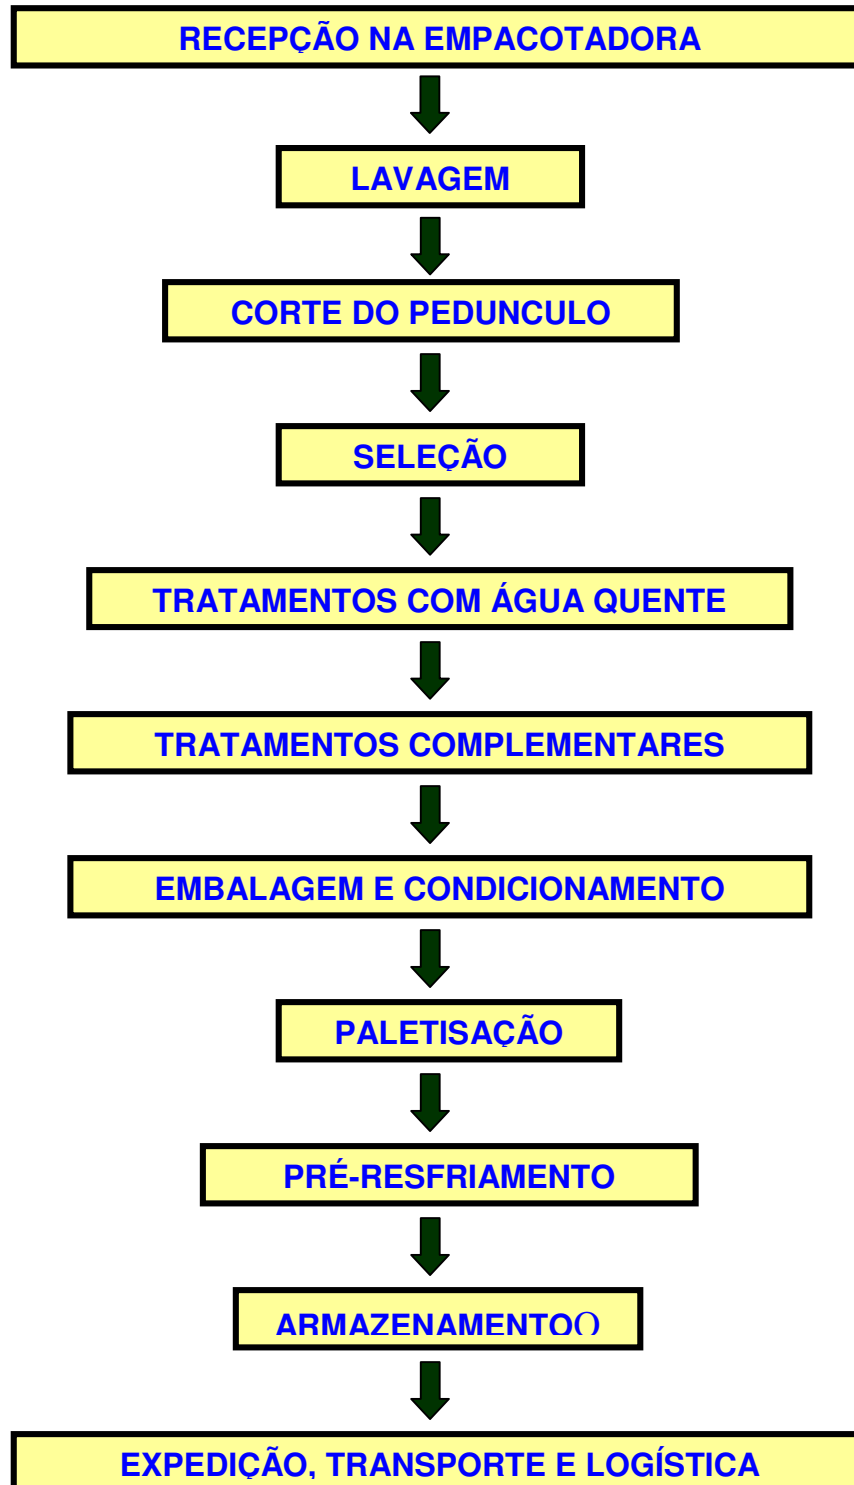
RECEPÇÃO NA EMPACOTADORA

LAVAGEM

CORTE DO PEDUNCULO

SELEÇÃO

TRATAMENTOS COM ÁGUA QUENTE

TRATAMENTOS COMPLEMENTARES

EMBALAGEM E CONDICIONAMENTO

PALETISAÇÃO

PRÉ-RESFRIAMENTO

ARMAZENAMENTOO

EXPEDIÇÃO, TRANSPORTE E LOGÍSTICA